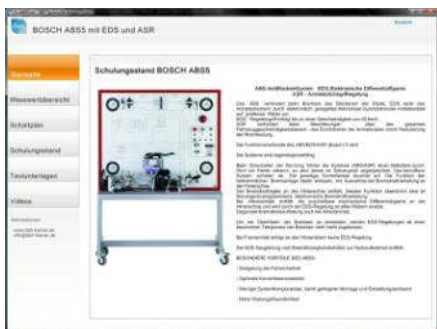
BOSCH ABS5 mit EDS und ASR

Kontakt

Startseite

Messwerteübersicht

Schaltplan

Schulungsstand

Testunterlagen

Videos

Schulungsstand BOSCH ABS5

ABS-Antiblockiersystem · EDS-Elektronische Differentialsperre · ASR - Antriebsschlupfregelung

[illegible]